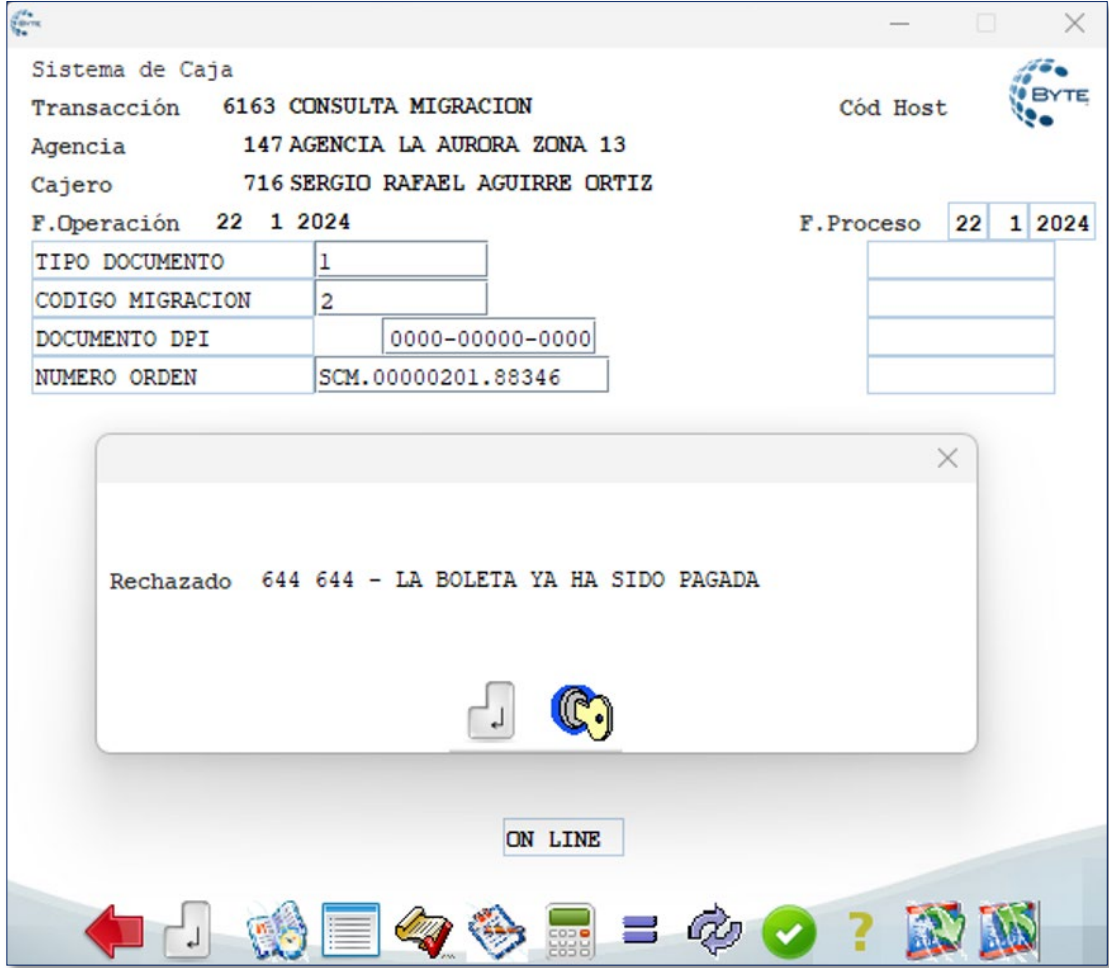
Sistema de Caja

Transacción 6163 CONSULTA MIGRACION

Cód Host

BYTE

Agencia 147 AGENCIA LA AURORA ZONA 13

Cajero 716 SERGIO RAFAEL AGUIRRE ORTIZ

F.Operación 22 1 2024

F.Proceso 22 1 2024

| TIPO DOCUMENTO | 1 |
|---|---|
| CODIGO MIGRACION | 2 |
| DOCUMENTO DPI | 0000-00000-0000 |
| NUMERO ORDEN | SCM.00000201.88346 |

Rechazado 644 644 - LA BOLETA YA HA SIDO PAGADA

ON LINE